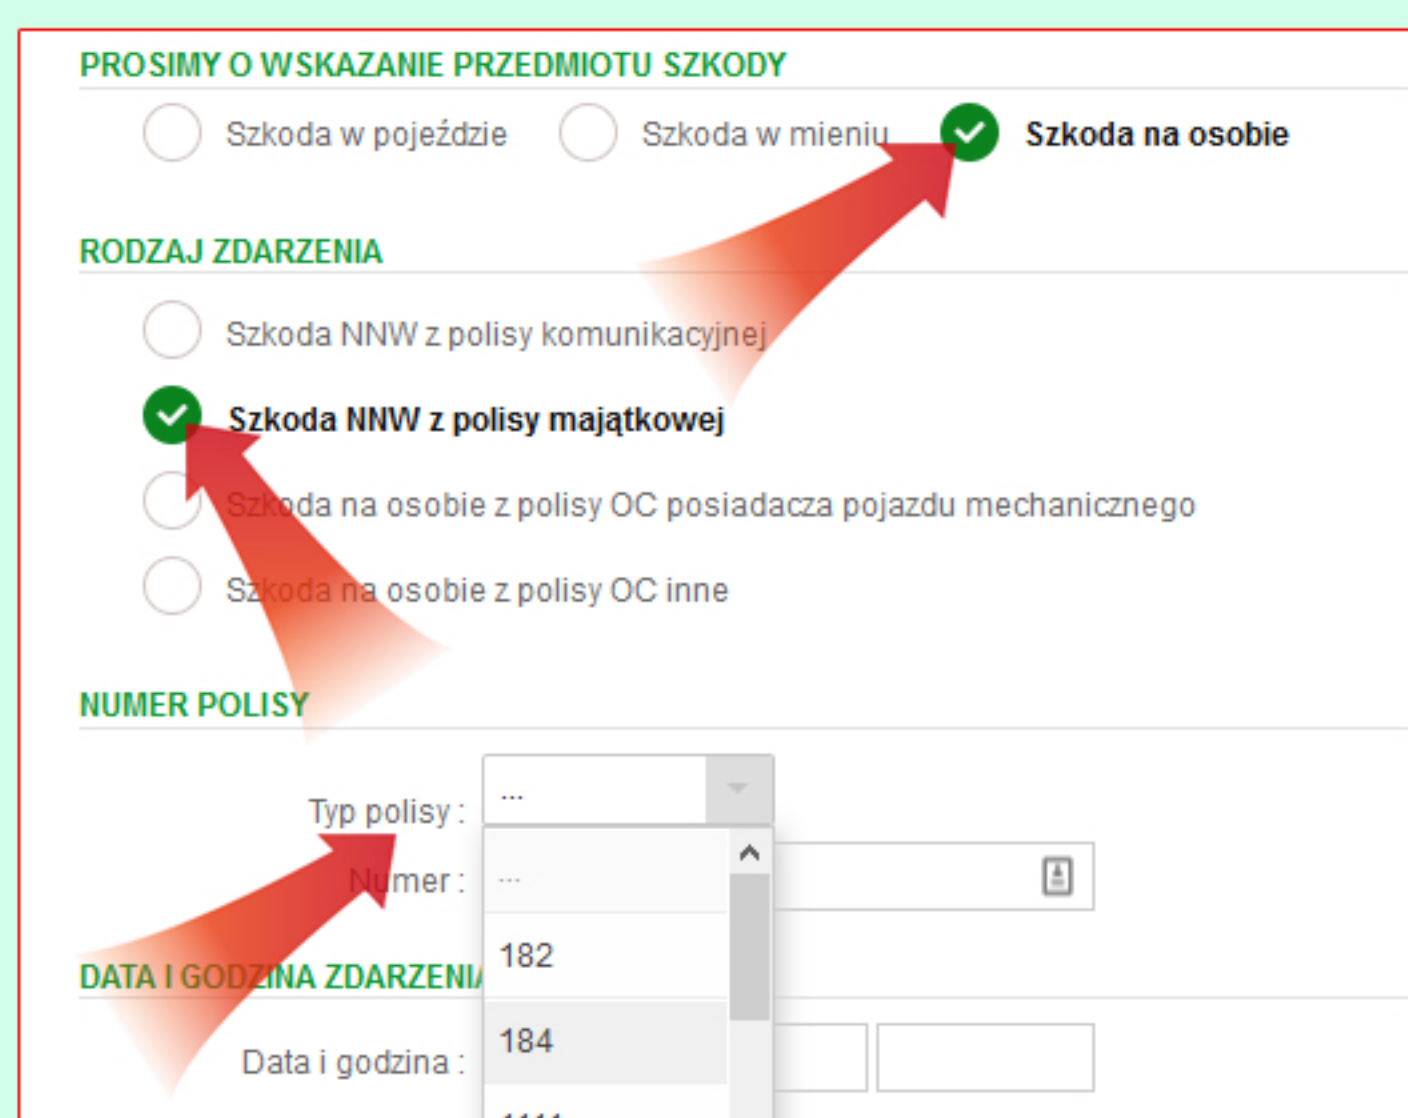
PROSIMY O WSKAZANIE PRZEDMIOTU SZKODY

Szkoda w pojeździe

Szkoda w mieniu

Szkoda na osobie

RODZAJ ZDARZENIA

Szkoda NNW z polisy komunikacyjnej

Szkoda NNW z polisy majątkowej

Szkoda na osobie z polisy OC posiadacza pojazdu mechanicznego

Szkoda na osobie z polisy OC inne

NUMER POLISY

Typ polisy : ...

Numer :

...

182

184

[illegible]

DATA I GODZINA ZDARZENIA

Data i godzina :